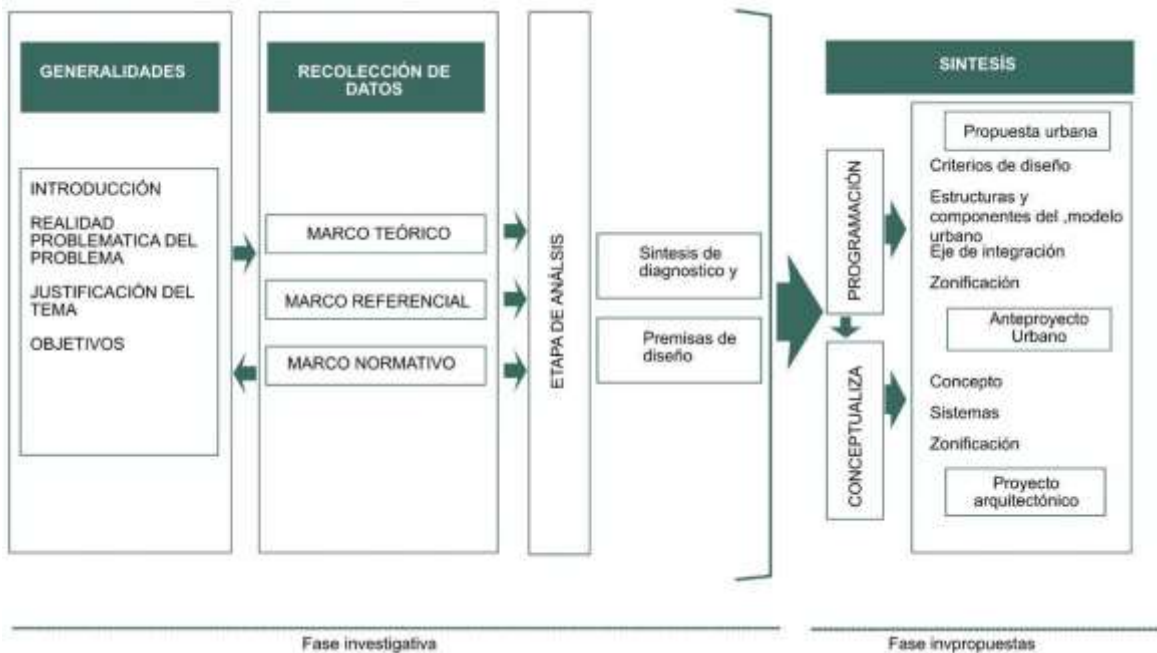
GENERALIDADES

INTRODUCCIÓN

REALIDAD PROBLEMATICA DEL PROBLEMA

JUSTIFICACIÓN DEL TEMA

OBJETIVOS

RECOLECCIÓN DE DATOS

MARCO TEÓRICO

MARCO REFERENCIAL

MARCO NORMATIVO

ETAPA DE ANÁLSIS

Sintesis de diagnostico y

Premisas de diseño

SINTESÍS

PROGRAMACIÓN

CONCEPTUALIZA

Propuesta urbana

Criterios de diseño

Estructuras y componentes del ,modelo urbano

Eje de integración

Zonificación

Anteproyecto Urbano

Concepto

Sistemas

Zonificación

Proyecto arquitectónico

Fase investigativa

Fase invpropuestas